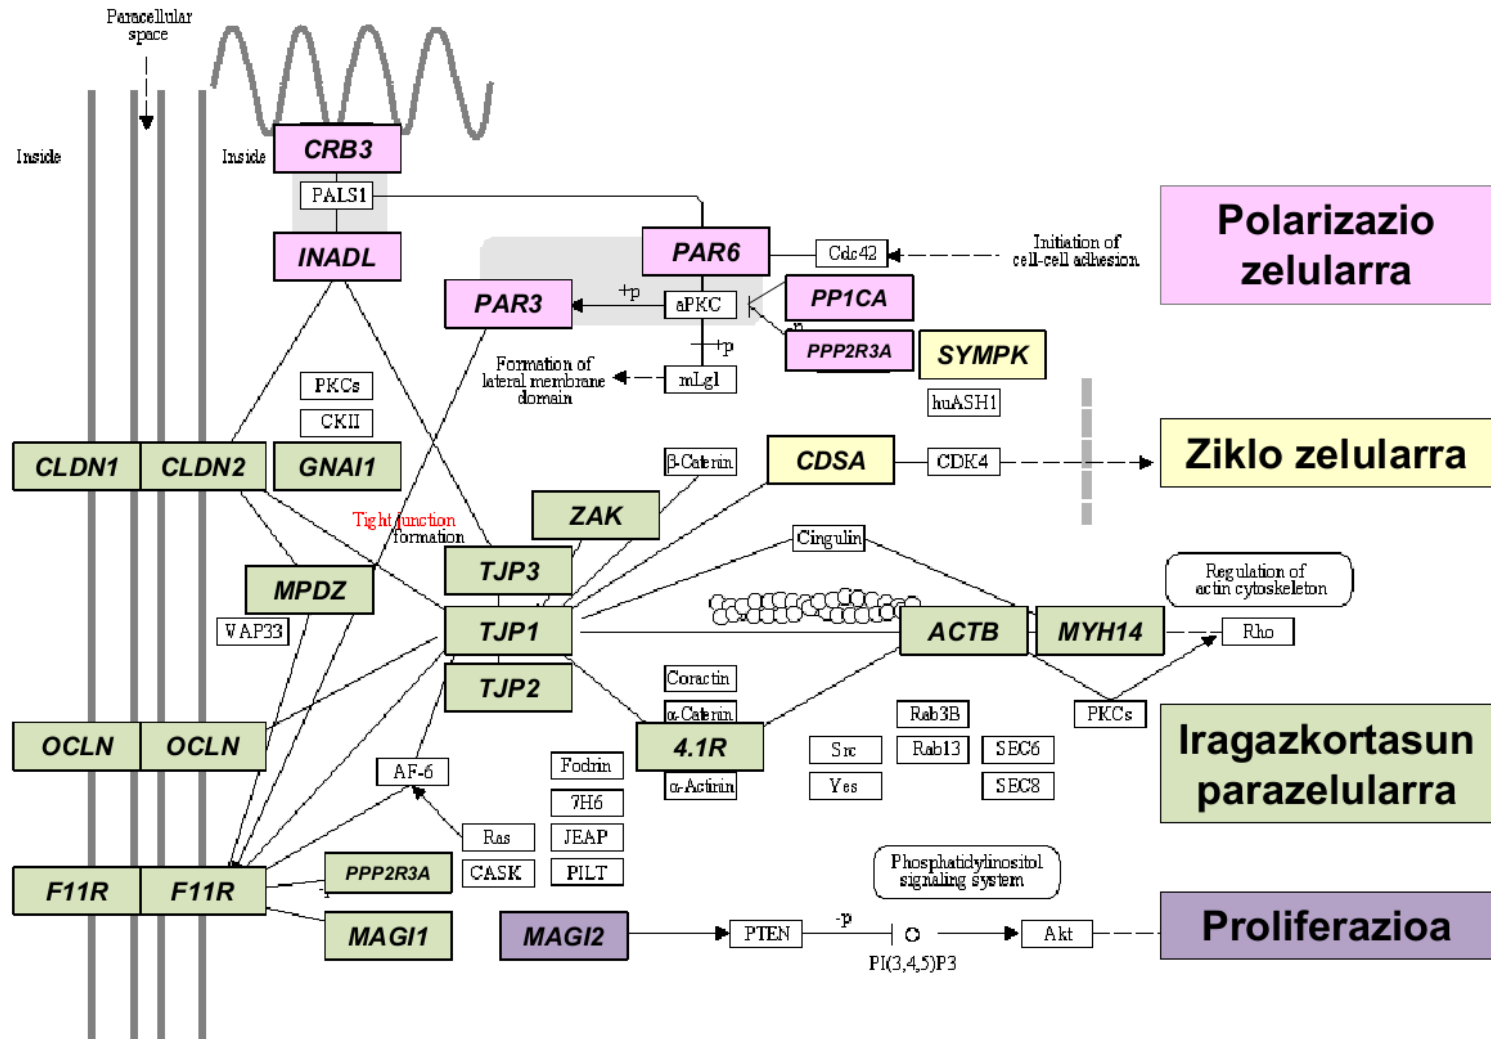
Paracellular space

Inside

Inside

CRB3

PALS1

INADL

PAR6

Cdc42

Initiation of cell-cell adhesion

Polarizazio zelularra

PAR3

+p

aPKC

PP1CA

-p

PPP2R3A

SYMPK

+p

Formation of lateral membrane domain

mLgl

huASH1

PKCs

CKII

CLDN1

CLDN2

GNAI1

β-Catenin

CDSA

CDK4

Ziklo zelularra

ZAK

Tight junction formation

Cingulin

MPDZ

TJP3

Regulation of actin cytoskeleton

VAP33

TJP1

ACTB

MYH14

Rho

TJP2

Coractin

α-Catenin

PKCs

Rab3B

OCLN

OCLN

4.1R

Src

Rab13

SEC6

Iragazkortasun parazelularra

AF-6

Fodrin

α-Actinin

Yes

SEC8

7H6

Ras

JEAP

Phosphatidylinositol signaling system

F11R

F11R

PPP2R3A

CASK

PILT

MAGI1

MAGI2

PTEN

-p

Akt

Proliferazioa

PI(3,4,5)P3